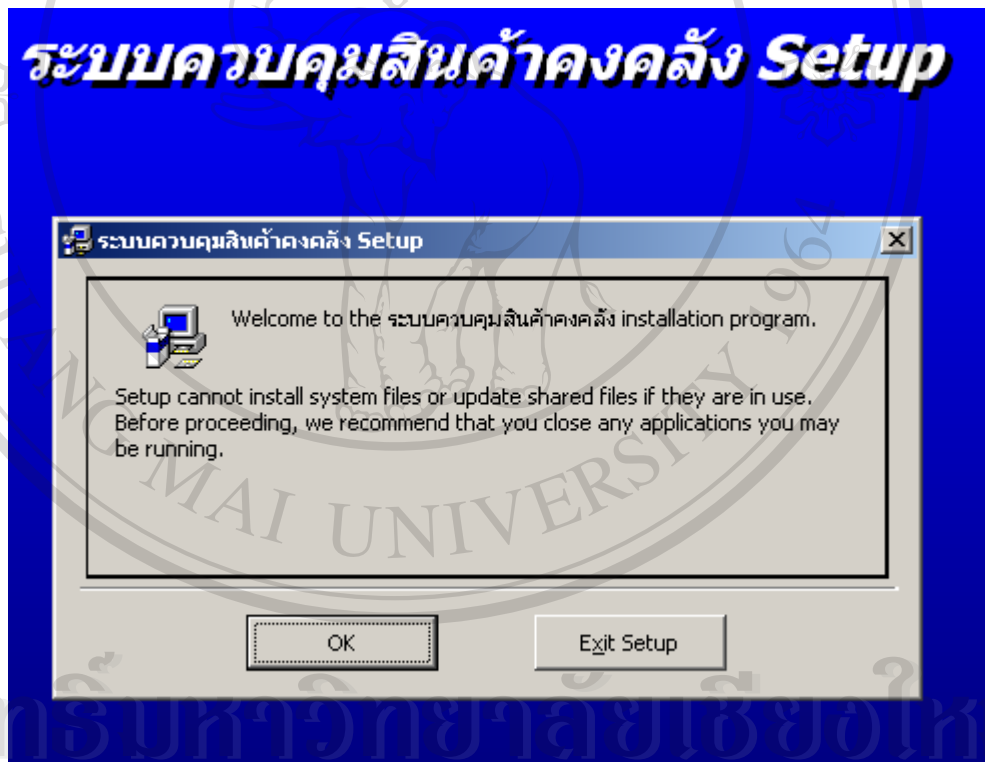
ระบบควบคุมสินค้าคงคลัง Setup

ระบบควบคุมสินค้าคงคลัง Setup

Welcome to the ระบบควบคุมสินค้าคงคลัง installation program.

Setup cannot install system files or update shared files if they are in use. Before proceeding, we recommend that you close any applications you may be running.

OK

Exit Setup

MAI UNIVERSITY

ลิขสิทธิ์มหาวิทยาลัยเชียงใหม่